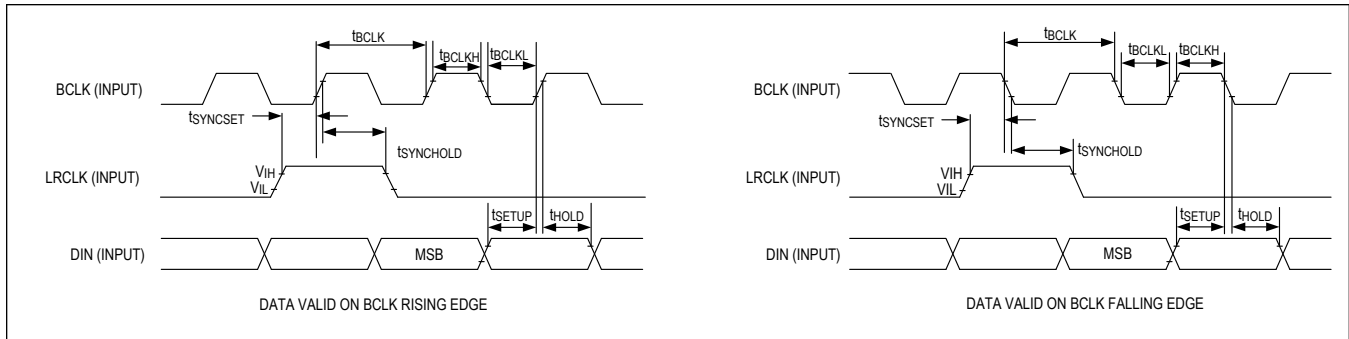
$t_{BCLK}$
$t_{BCLKH}$
$t_{BCLKL}$
BCLK (INPUT)
$t_{SYNCSET}$
$t_{SYNCHOLD}$
$V_{IH}$
$V_{IL}$
LRCLK (INPUT)
$t_{SETUP}$
$t_{HOLD}$
DIN (INPUT)
MSB
DATA VALID ON BCLK RISING EDGE

$t_{BCLK}$
$t_{BCLKL}$
$t_{BCLKH}$
BCLK (INPUT)
$t_{SYNCSET}$
$t_{SYNCHOLD}$
VIH
VIL
LRCLK (INPUT)
$t_{SETUP}$
$t_{HOLD}$
DIN (INPUT)
MSB
DATA VALID ON BCLK FALLING EDGE